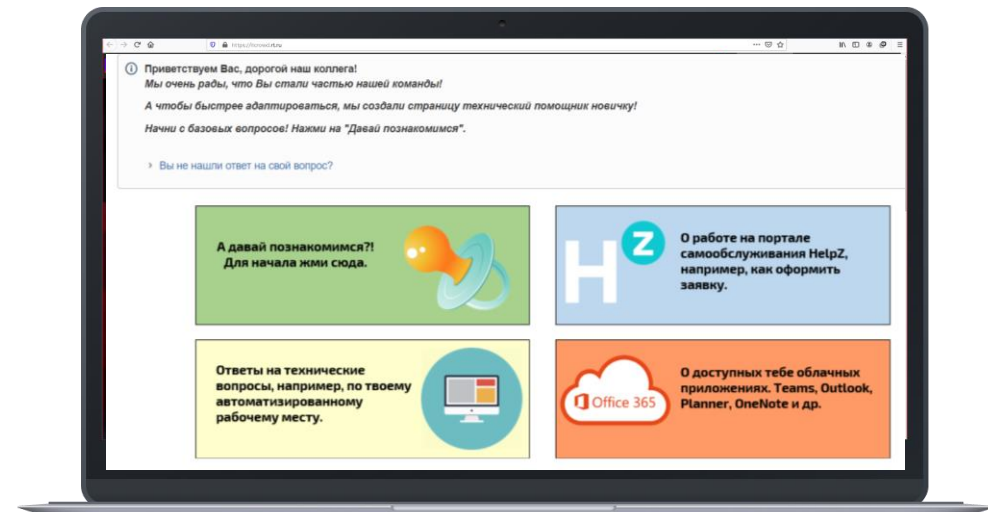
https://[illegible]rt.ru

Приветствуем Вас, дорогой наш коллега!
Мы очень рады, что Вы стали частью нашей команды!

А чтобы быстрее адаптироваться, мы создали страницу технический помощник новичку!

Начни с базовых вопросов! Нажми на "Давай познакомимся".

Вы не нашли ответ на свой вопрос?

А давай познакомимся?! Для начала жми сюда.

H Z

О работе на портале самообслуживания HelpZ, например, как оформить заявку.

Ответы на технические вопросы, например, по твоему автоматизированному рабочему месту.

Office 365

О доступных тебе облачных приложениях. Teams, Outlook, Planner, OneNote и др.